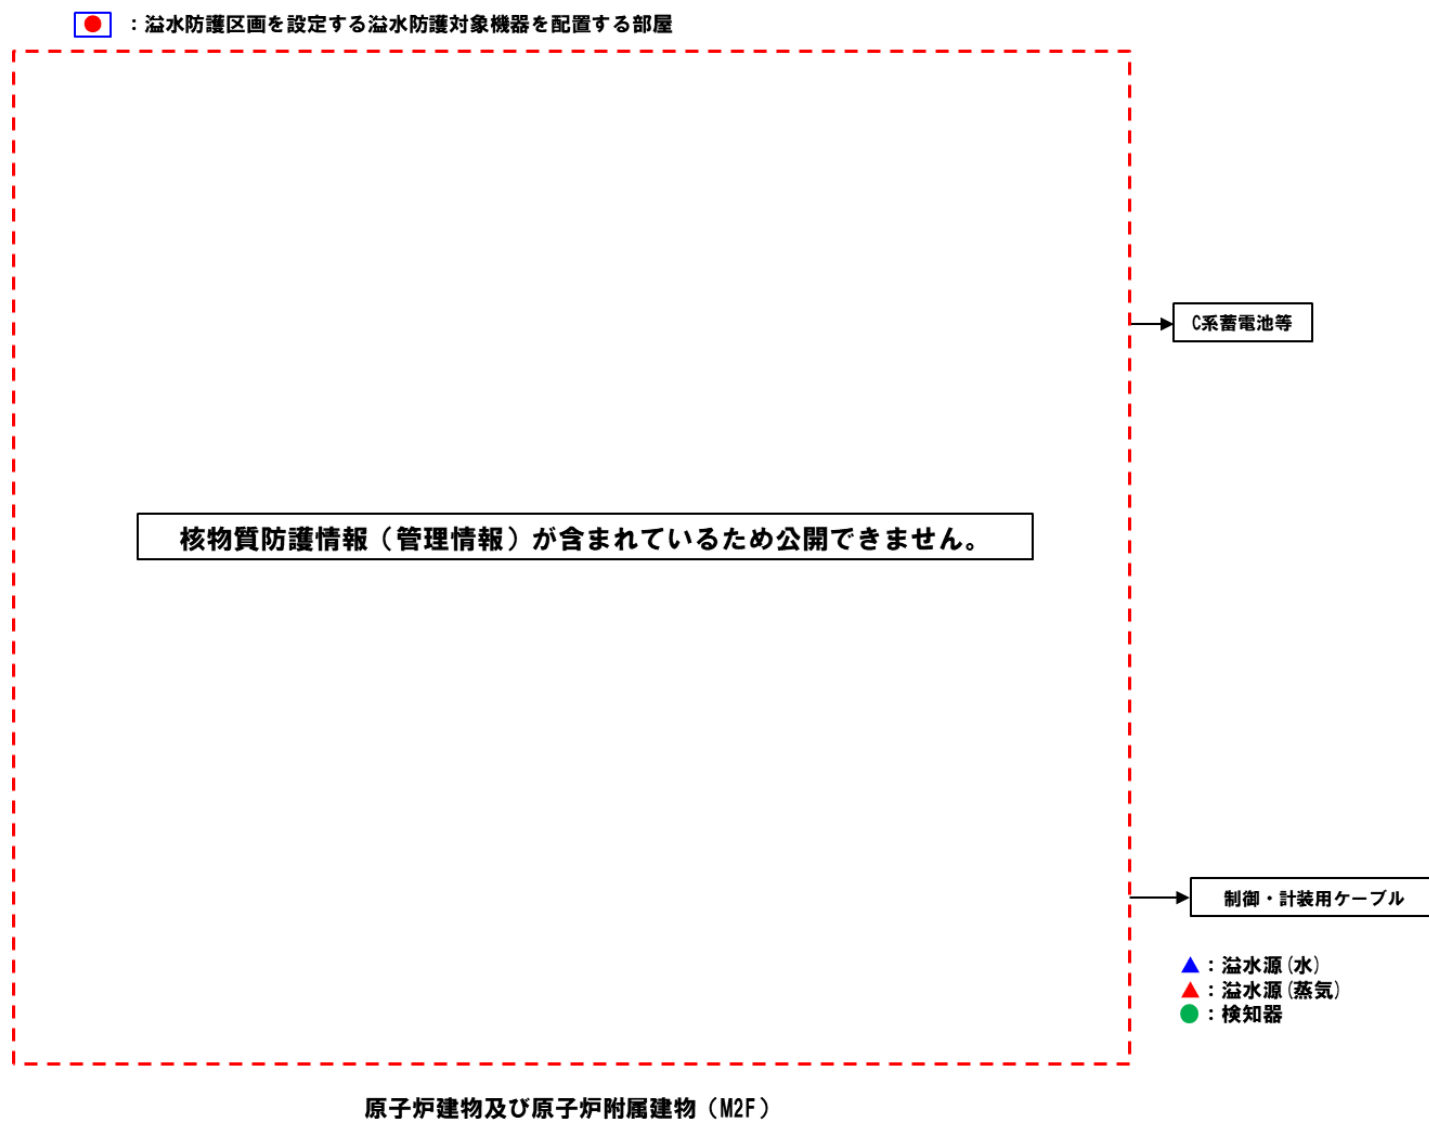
：溢水防護区画を設定する溢水防護対象機器を配置する部屋

C系蓄電池等

核物質防護情報（管理情報）が含まれているため公開できません。

制御・計装用ケーブル

▲：溢水源(水)
▲：溢水源(蒸気)
●：検知器

原子炉建物及び原子炉附属建物（M2F）